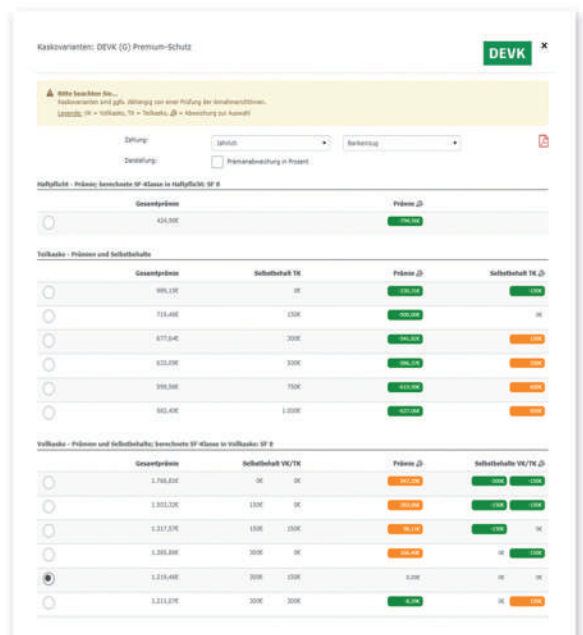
Kaskovarianten: DEVK (G) Premium-Schutz

DEVK

×

Bitte beachten Sie...
Kaskovarianten sind ggfs. Abhängig von einer Prüfung der Annahmerichtlinien.
Legende: VK = Vollkasko, TK = Teilkasko, = Abweichung zur Auswahl

Zahlung: Jährlich
Bankeinzug
Darstellung: Prämienabweichung in Prozent

Haftpflicht - Prämie; berechnete SF-Klasse in Haftpflicht: SF 8

| | Gesamtprämie | Prämie |
|---|---|---|
| | 424,90€ | -794,56€ |

Teilkasko - Prämien und Selbstbehalte

| | Gesamtprämie | Selbstbehalt TK | Prämie | Selbstbehalt TK |
|---|---|---|---|---|
| | 999,15€ | 0€ | -220,31€ | -150€ |
| | 719,48€ | 150€ | -500,00€ | 0€ |
| | 677,64€ | 300€ | -541,82€ | 150€ |
| | 633,09€ | 500€ | -586,37€ | 350€ |
| | 599,56€ | 750€ | -619,90€ | 600€ |
| | 592,40€ | 1.000€ | -627,06€ | 850€ |

Vollkasko - Prämien und Selbstbehalte; berechnete SF-Klasse in Vollkasko: SF 8

| | Gesamtprämie | Selbstbehalt VK/TK | | Prämie | Selbstbehalt VK/TK |
|---|---|---|---|---|---|
| | 1.766,83€ | 0€ | 0€ | 547,37€ | -300€ -150€ |
| | 1.503,32€ | 150€ | 0€ | 283,86€ | -150€ -150€ |
| | 1.317,57€ | 150€ | 150€ | 98,11€ | -150€ 0€ |
| | 1.385,89€ | 300€ | 0€ | 166,43€ | 0€ -150€ |
| | 1.219,46€ | 300€ | 150€ | 0,00€ | 0€ 0€ |
| | 1.213,07€ | 300€ | 300€ | -6,39€ | 0€ 150€ |